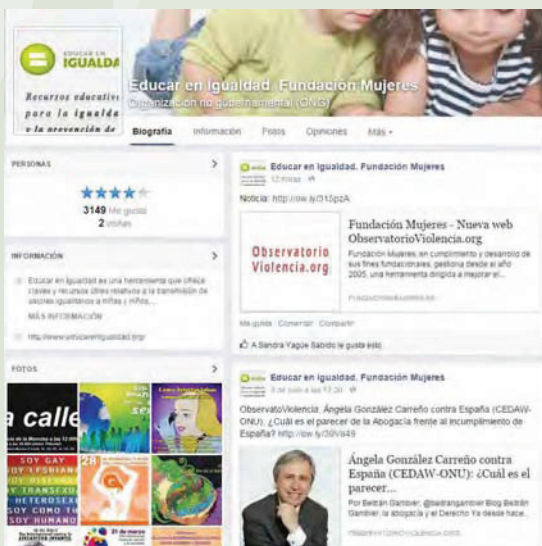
EDUCAR EN IGUALDAD

Recursos educativos para la igualdad y la prevención de

Educar en Igualdad. Fundación Mujeres
Organización no gubernamental (ONG)

Biografía Información Fotos Opiniones Más

PERSONAS

3149 Me gusta
2 visitas

INFORMACIÓN

Educar en igualdad es una herramienta que ofrece claves y recursos útiles relativos a la transmisión de valores igualitarios a niñas y niños...

MÁS INFORMACIÓN

http://www.educarenigualdad.org/

FOTOS

a calle

SOY GAY
SOY LESBIANA
SOY TRANSEXUAL
SOY HETEROSEX
SOY COMO TU
SOY HUMANO

Educar en Igualdad. Fundación Mujeres
12 mins

Noticia: http://ow.ly/315pzA

Observatorio Violencia.org

Fundación Mujeres - Nueva web ObservatorioViolencia.org

Fundación Mujeres, en cumplimiento y desarrollo de sus fines fundacionales, gestiona desde el año 2005, una herramienta dirigida a mejorar el...

FUNDACIONMUJERES.ES

Me gusta · Comentar · Compartir

A Sandra Yagüe Sabido le gusta esto.

Educar en Igualdad. Fundación Mujeres
8 de julio a las 12:30

ObservatoViolencia: Ángela González Carreño contra España (CEDAW-ONU): ¿Cuál es el parecer de la Abogacía frente al incumplimiento de España? http://ow.ly/39Ms49

Ángela González Carreño contra España (CEDAW-ONU): ¿Cuál es el parecer...

Por Beltrán Gambier, @beltrangambier Blog Beltrán Gambier, la abogacía y el Derecho Ya desde hace...

OBSERVATORIOVIOLENCIA.ORG